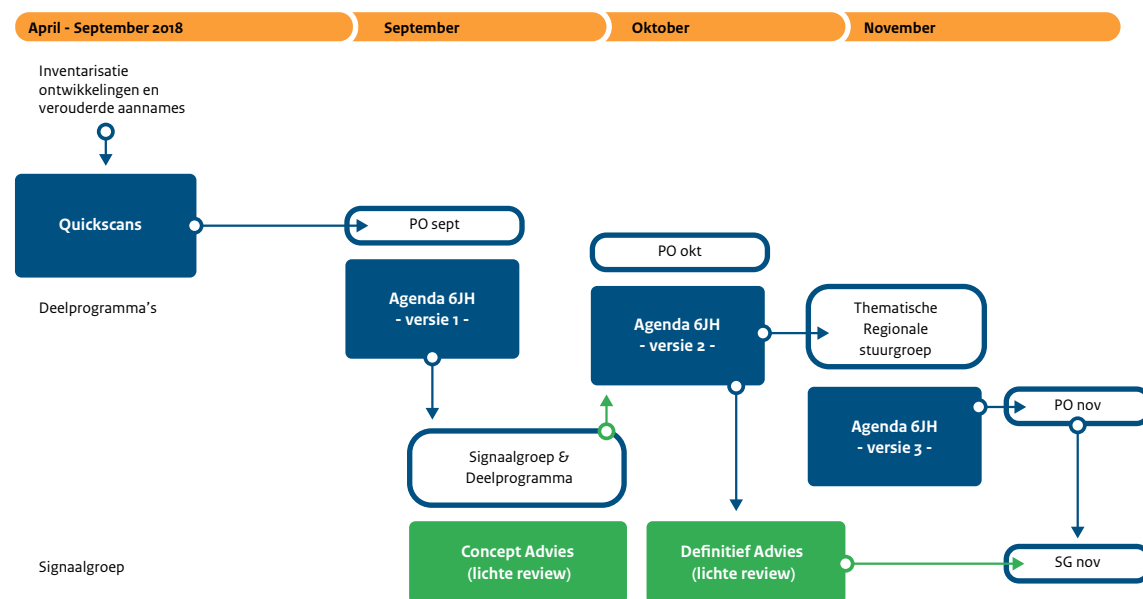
April - September 2018

September

Oktober

November

Inventarisatie ontwikkelingen en verouderde aannames

Quickscans

PO sept

PO okt

Deelprogramma's

Agenda 6JH
- versie 1 -

Agenda 6JH
- versie 2 -

Thematische Regionale stuurgroep

Agenda 6JH
- versie 3 -

PO nov

Signaalgroep & Deelprogramma

Signaalgroep

Concept Advies
(lichte review)

Definitief Advies
(lichte review)

SG nov